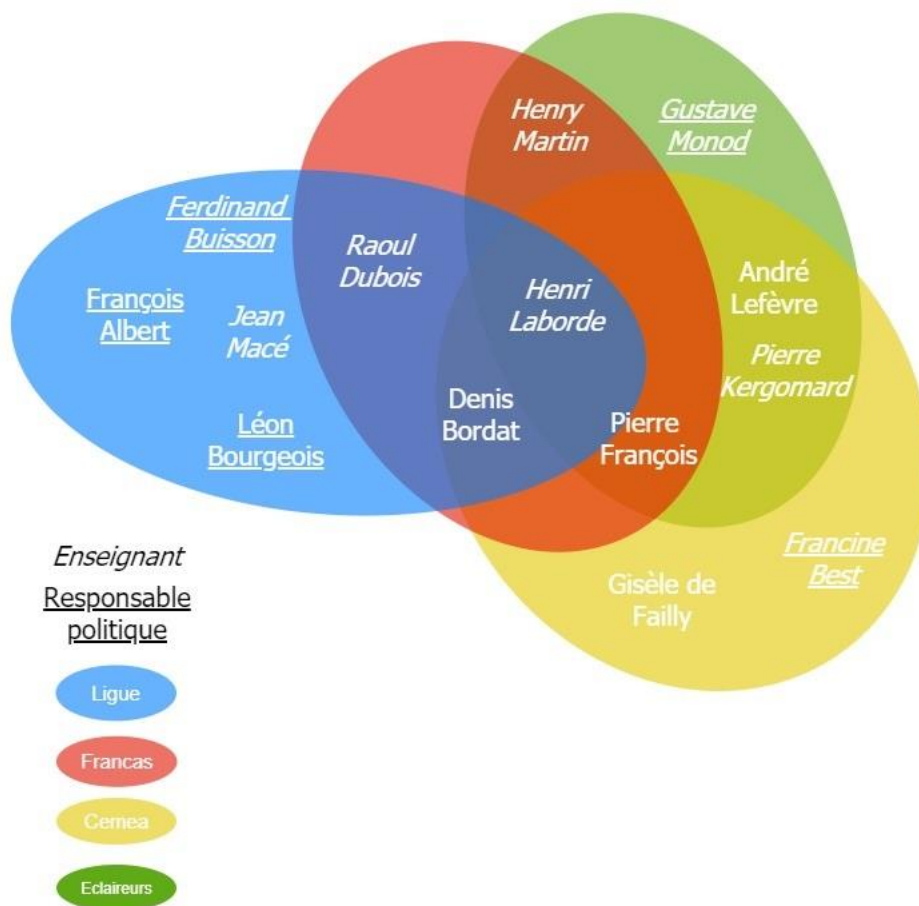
Henry Martin

Gustave Monod

Ferdinand Buisson

Raoul Dubois

André Lefèvre

François Albert

Jean Macé

Henri Laborde

Pierre Kergomard

Léon Bourgeois

Denis Bordat

Pierre François

Enseignant

Responsable politique

Francine Best

Gisèle de Failly

Ligue

Francas

Cemea

Eclaireurs